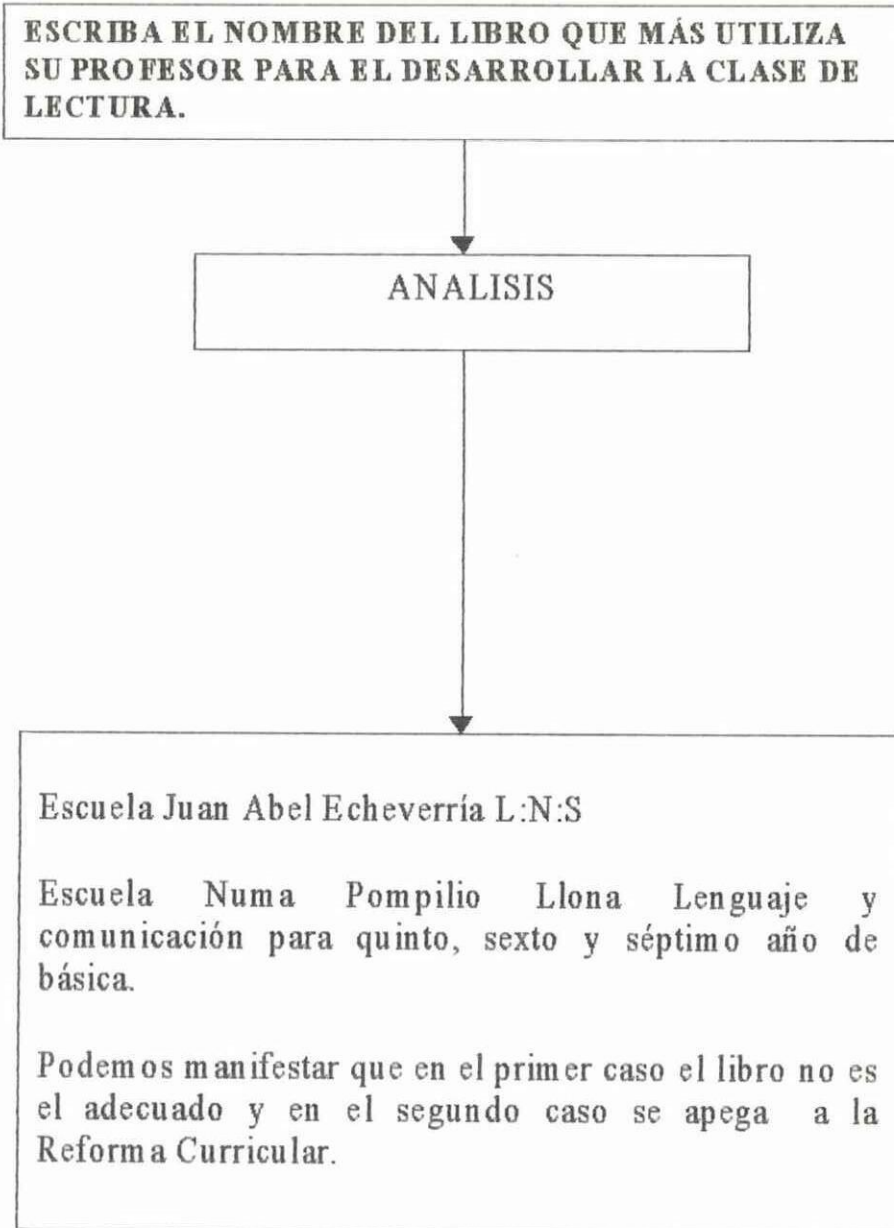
ESCRIBA EL NOMBRE DEL LIBRO QUE MÁS UTILIZA SU PROFESOR PARA EL DESARROLLAR LA CLASE DE LECTURA.

ANALISIS

Escuela Juan Abel Echeverría L:N:S

Escuela Numa Pompilio Llona Lenguaje y comunicación para quinto, sexto y séptimo año de básica.

Podemos manifestar que en el primer caso el libro no es el adecuado y en el segundo caso se apega a la Reforma Curricular.